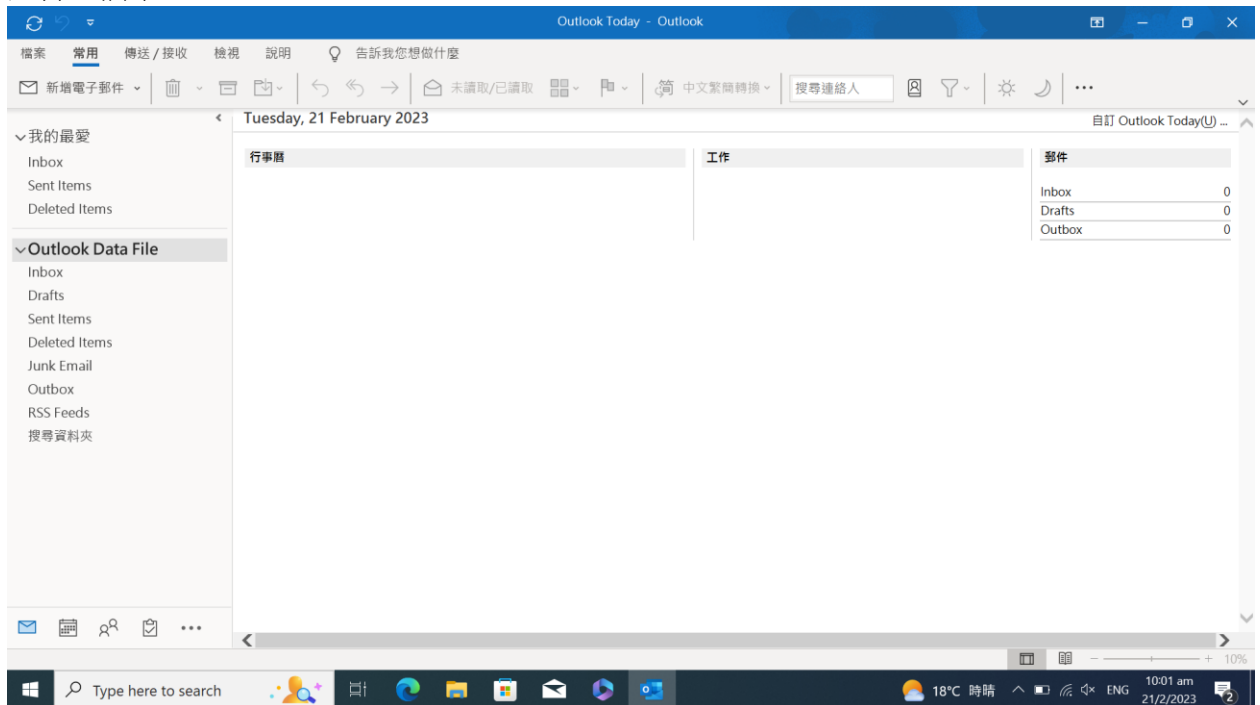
Outlook Today - Outlook

檔案 常用 傳送 / 接收 檢視 說明 告訴我您想做什麼

新增電子郵件 未讀取/已讀取 中文繁簡轉換 搜尋連絡人 ...

Tuesday, 21 February 2023

自訂 Outlook Today(U) ...

我的最愛
Inbox
Sent Items
Deleted Items

Outlook Data File
Inbox
Drafts
Sent Items
Deleted Items
Junk Email
Outbox
RSS Feeds
搜尋資料夾

行事曆

工作

郵件

| | |
|---|---|
| Inbox | 0 |
| Drafts | 0 |
| Outbox | 0 |

10%

Type here to search

18°C 時晴 ENG 10:01 am 21/2/2023 2